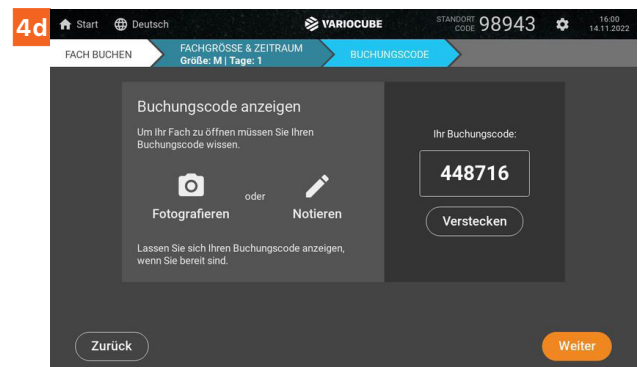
4d Start Deutsch VARIOCUBE STANDORT CODE 98943 16:00 14.11.2022

FACH BUCHEN FACHGRÖSSE & ZEITRAUM Größe: M | Tage: 1 BUCHUNGSCODE

Buchungscode anzeigen

Um Ihr Fach zu öffnen müssen Sie Ihren Buchungscode wissen.

Fotografieren oder Notieren

Lassen Sie sich Ihren Buchungscode anzeigen, wenn Sie bereit sind.

Ihr Buchungscode:

448716

Verstecken

Zurück

Weiter